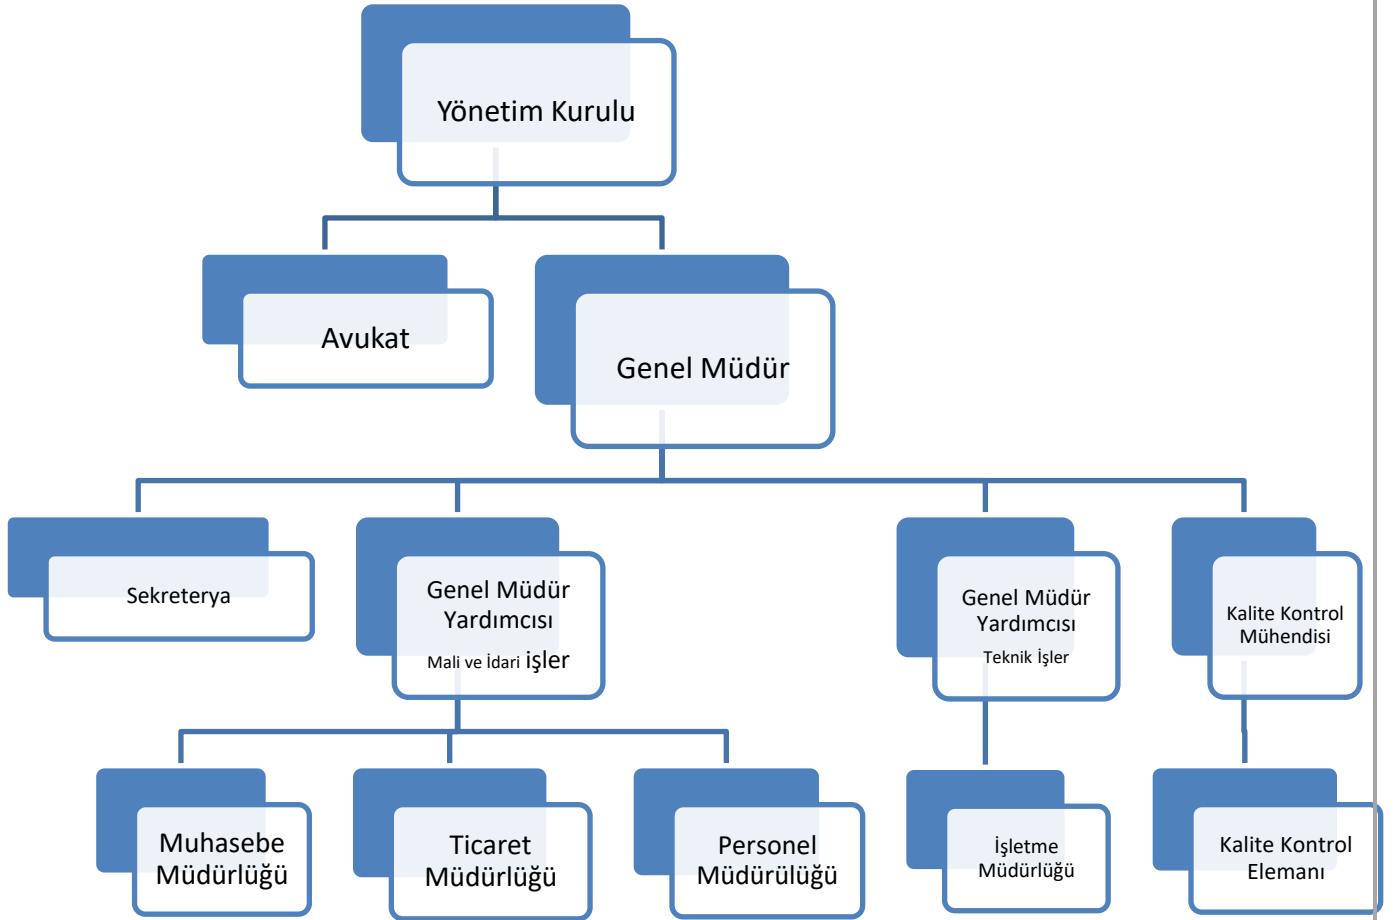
Yönetim Kurulu

Avukat

Genel Müdür

Sekreterya

Genel Müdür Yardımcısı
Mali ve İdari işler

Genel Müdür Yardımcısı
Teknik İşler

Kalite Kontrol Mühendisi

Muhasebe Müdürlüğü

Ticaret Müdürlüğü

Personel Müdürülüğü

İşletme Müdürlüğü

Kalite Kontrol Elemanı